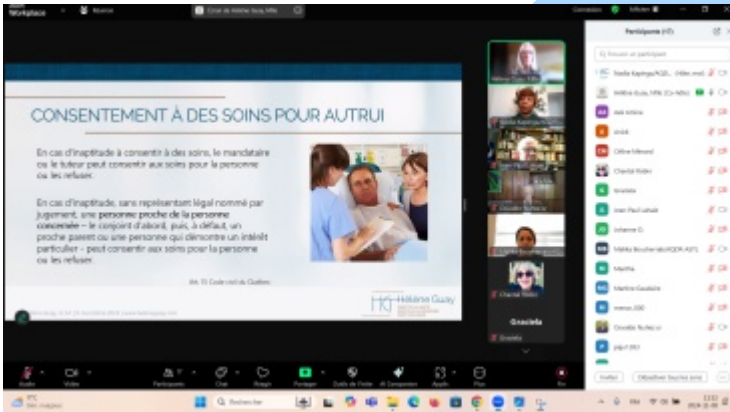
Workplace

CONSENTEMENT À DES SOINS POUR AUTRUI

En cas d'inaptitude à consentir à des soins, le mandataire ou le tuteur peut consentir aux soins pour la personne ou les refuser.

En cas d'inaptitude, sans représentant légal nommé par jugement, une personne proche de la personne concernée – le conjoint d'abord, puis, à défaut, un proche parent ou une personne qui démontre un intérêt particulier - peut consentir aux soins pour la personne ou les refuser.

Art. 15 Code civil du Québec

Hélène Guay

Graciela

Participants (17)

Nadia Kapinga

Hélène Guay, MNc (Co-hôte)

Jack

Céline Ménard

Chantal Robin

Jean Paul

Johanne G.

Malika

Martha

Martine Goulet

Graciela Nuñez

Inviter

Désactiver tous les micros

Audio

Vidéo

Participants

Chat

Réagir

Partager

Outils de l'hôte

AI Companion

Applis

Plus

Fin

Rechercher